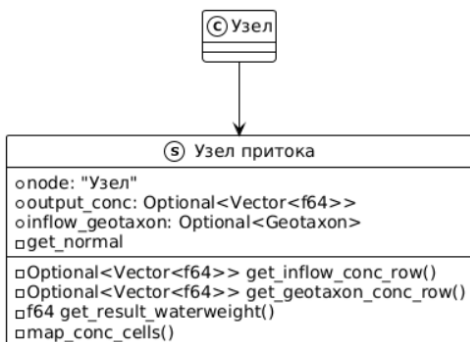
C Узел

S Узел притока

node: "Узел"
output_conc: Optional<Vector<f64>>
inflow_geotaxon: Optional<Geotaxon>
get_normal

Optional<Vector<f64>> get_inflow_conc_row()
Optional<Vector<f64>> get_geotaxon_conc_row()
f64 get_result_waterweight()
map_conc_cells()